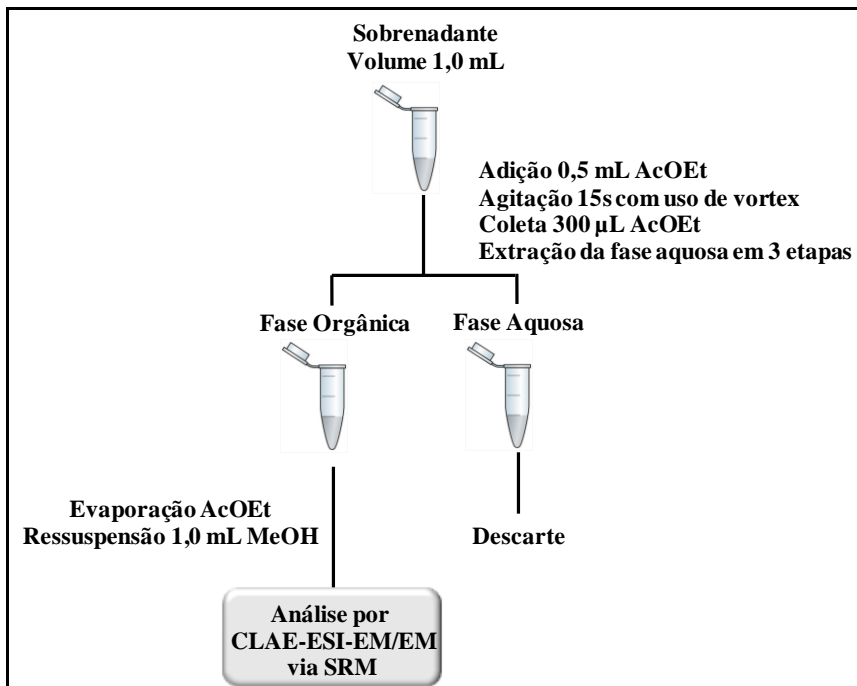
Sobrenadante
Volume 1,0 mL

Adição 0,5 mL AcOEt
Agitação 15s com uso de vortex
Coleta 300 µL AcOEt
Extração da fase aquosa em 3 etapas

Fase Orgânica

Fase Aquosa

Evaporação AcOEt
Ressuspensão 1,0 mL MeOH

Descarte

Análise por CLAE-ESI-EM/EM via SRM